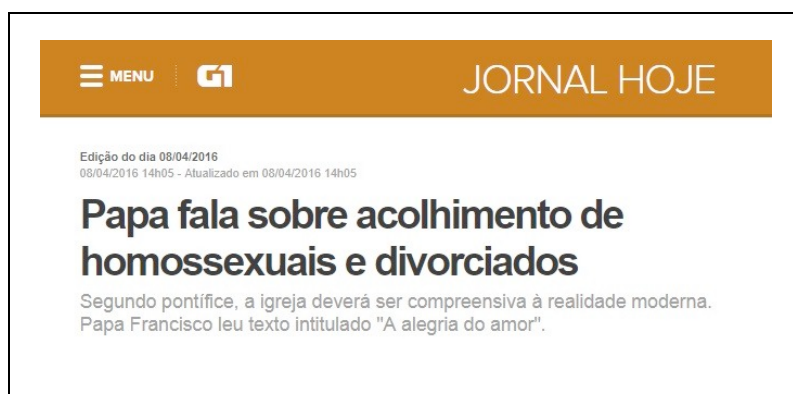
MENU G1 JORNAL HOJE

Edição do dia 08/04/2016
08/04/2016 14h05 - Atualizado em 08/04/2016 14h05

Papa fala sobre acolhimento de homossexuais e divorciados

Segundo pontífice, a igreja deverá ser compreensiva à realidade moderna. Papa Francisco leu texto intitulado "A alegria do amor".